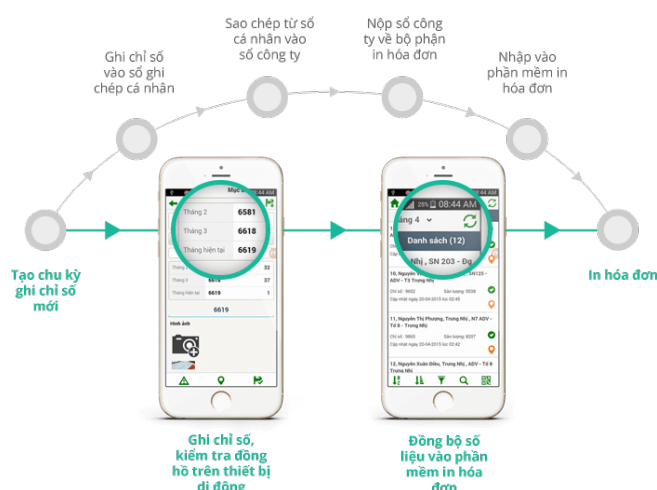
Sao chép từ sổ cá nhân vào sổ công ty

Nộp sổ công ty về bộ phận in hóa đơn

Ghi chỉ số vào sổ ghi chép cá nhân

Nhập vào phần mềm in hóa đơn

Tạo chu kỳ ghi chỉ số mới

In hóa đơn

Tháng 2 6581
Tháng 3 6618
Tháng hiện tại 6619

Tháng 2
Tháng 3 6618 37
Tháng hiện tại 6619

6619

Hình ảnh

08:44 AM
Tháng 4
Danh sách (12)
Nhị , SN 203 - Đg

10, Nguyễn Thị Phượng, Trung Nhị, SN125 - ADV - T5 Trung Nhị
Chỉ số: 9602 Sản lượng: 5538
Cập nhật ngày 20-04-2015 lúc 02:45

11, Nguyễn Thị Phượng, Trung Nhị , N7 ADV - Tổ 8 - Trung Nhị
Chỉ số: 9865 Sản lượng: 8207
Cập nhật ngày 20-04-2015 lúc 02:42

12, Nguyễn Xuân Điều, Trung Nhị , ADV - Tổ 6 - Trung Nhị

Ghi chỉ số, kiểm tra đồng hồ trên thiết bị di động

Đồng bộ số liệu vào phần mềm in hóa đơn